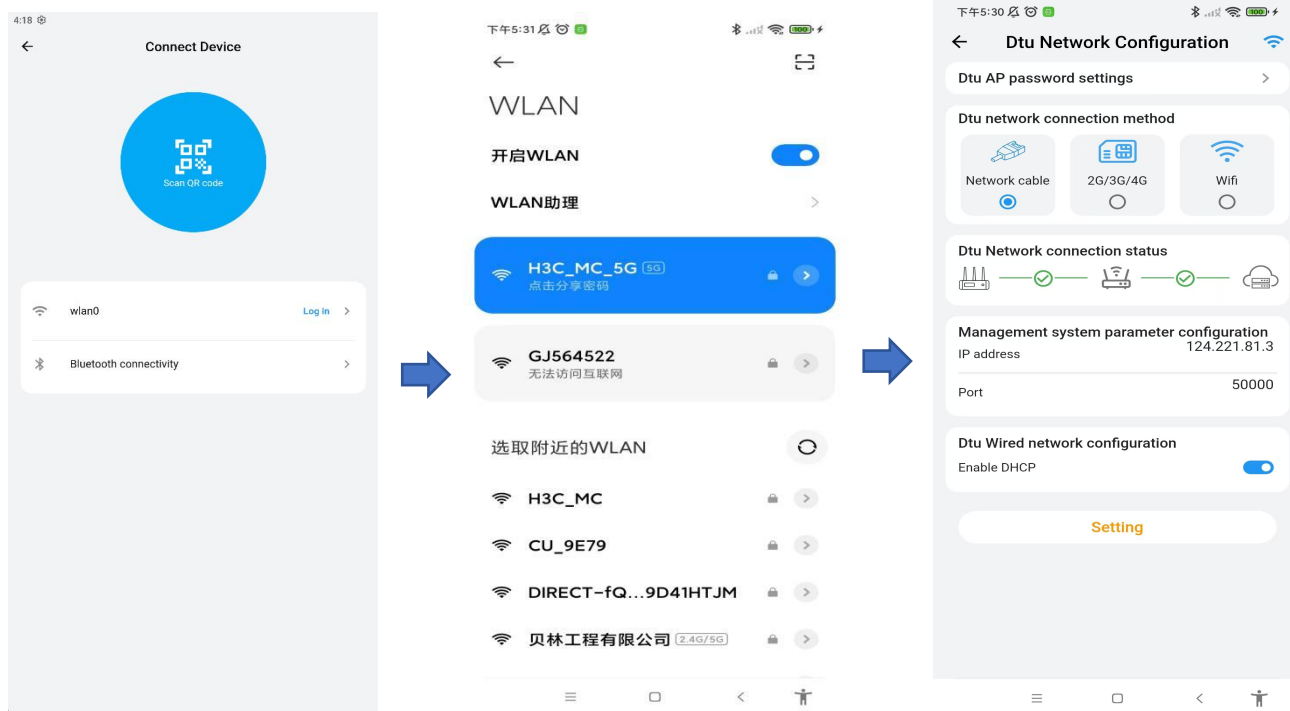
4:18

Connect Device

Scan QR code

wlan0 Log in

Bluetooth connectivity

下午5:31

WLAN

开启WLAN

WLAN助理

H3C_MC_5G 5G
点击分享密码

GJ564522
无法访问互联网

选取附近的WLAN

H3C_MC

CU_9E79

DIRECT-fQ...9D41HTJM

贝林工程有限公司 2.4G/5G

下午5:30

Dtu Network Configuration

Dtu AP password settings

Dtu network connection method

Network cable

2G/3G/4G

Wifi

Dtu Network connection status

Management system parameter configuration

IP address 124.221.81.3

Port 50000

Dtu Wired network configuration

Enable DHCP

Setting